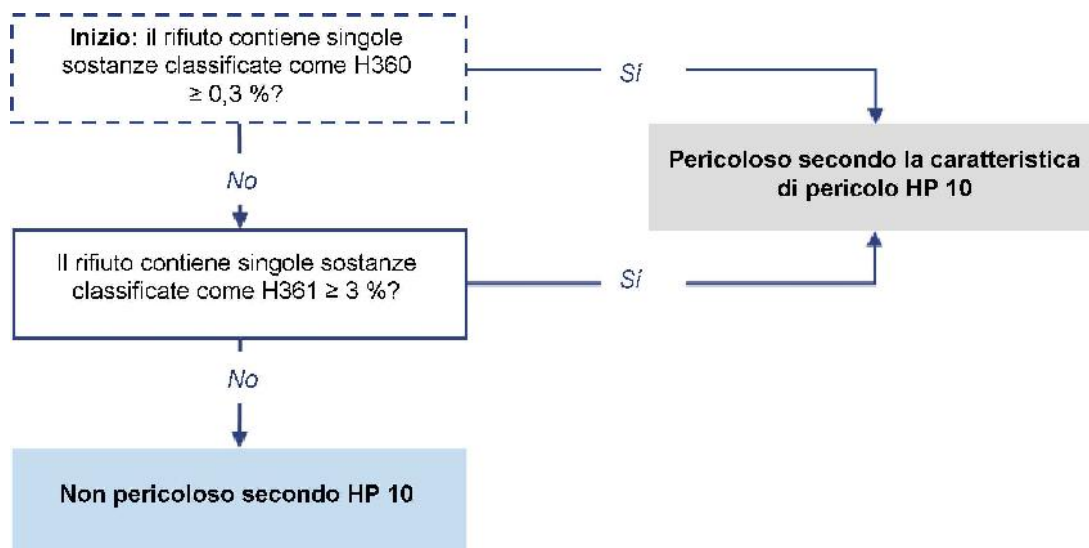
**Inizio:** il rifiuto contiene singole sostanze classificate come H360 ≥ 0,3 %?

Sì

Pericoloso secondo la caratteristica di pericolo HP 10

No

Il rifiuto contiene singole sostanze classificate come H361 ≥ 3 %?

Sì

No

Non pericoloso secondo HP 10